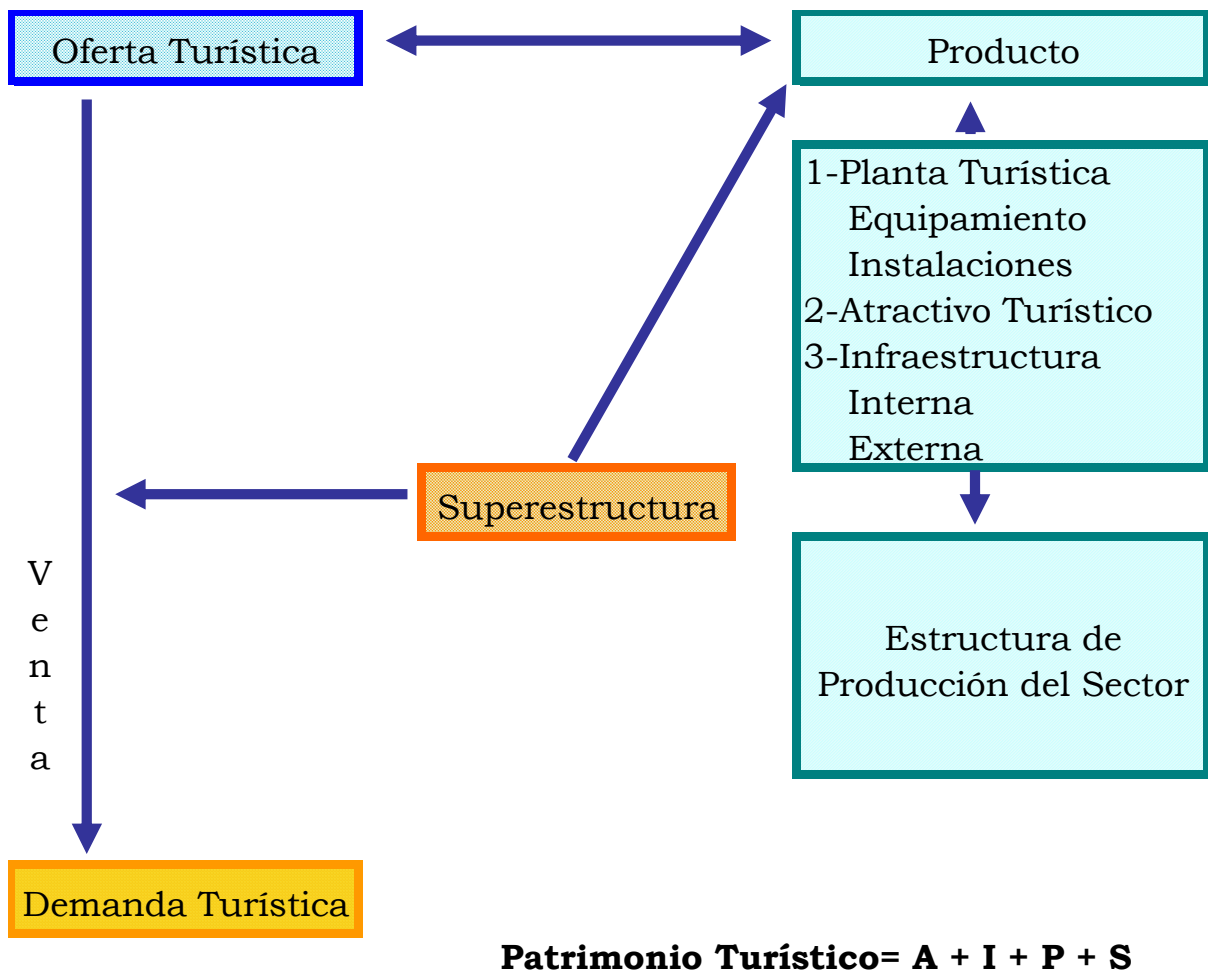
Oferta Turística

Producto

1-Planta Turística
Equipamiento
Instalaciones
2-Atractivo Turístico
3-Infraestructura
Interna
Externa

Superestructura

V
e
n
t
a

Estructura de Producción del Sector

Demanda Turística

**Patrimonio Turístico= A + I + P + S**